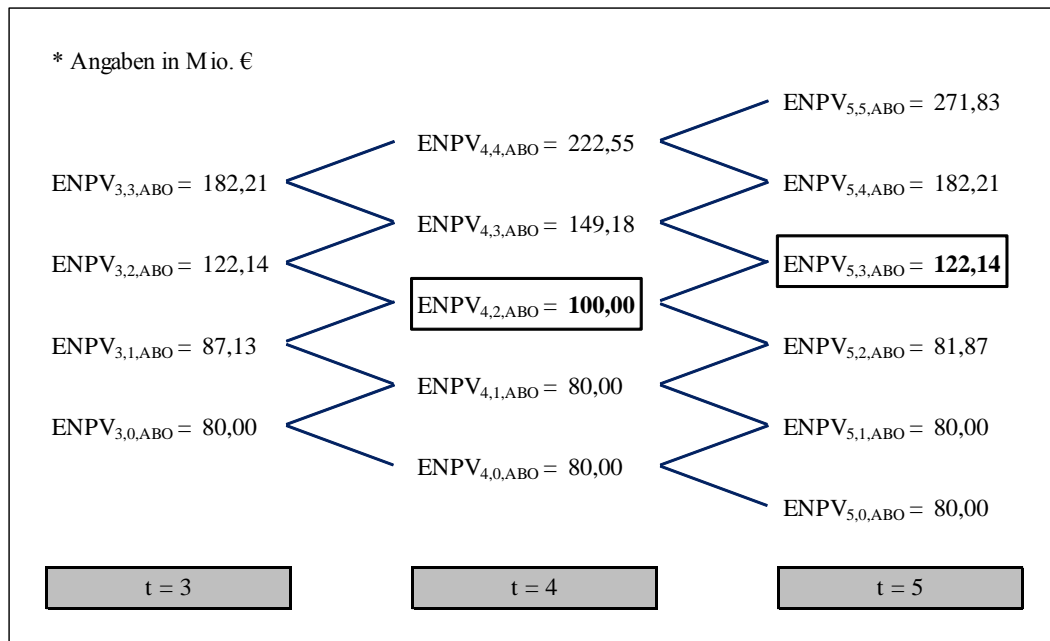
* Angaben in M io. €

$ENPV_{3,3,ABO}$ = 182,21

$ENPV_{3,2,ABO}$ = 122,14

$ENPV_{3,1,ABO}$ = 87,13

$ENPV_{3,0,ABO}$ = 80,00

$ENPV_{4,4,ABO}$ = 222,55

$ENPV_{4,3,ABO}$ = 149,18

$ENPV_{4,2,ABO}$ = **100,00**

$ENPV_{4,1,ABO}$ = 80,00

$ENPV_{4,0,ABO}$ = 80,00

$ENPV_{5,5,ABO}$ = 271,83

$ENPV_{5,4,ABO}$ = 182,21

$ENPV_{5,3,ABO}$ = **122,14**

$ENPV_{5,2,ABO}$ = 81,87

$ENPV_{5,1,ABO}$ = 80,00

$ENPV_{5,0,ABO}$ = 80,00

t = 3

t = 4

t = 5